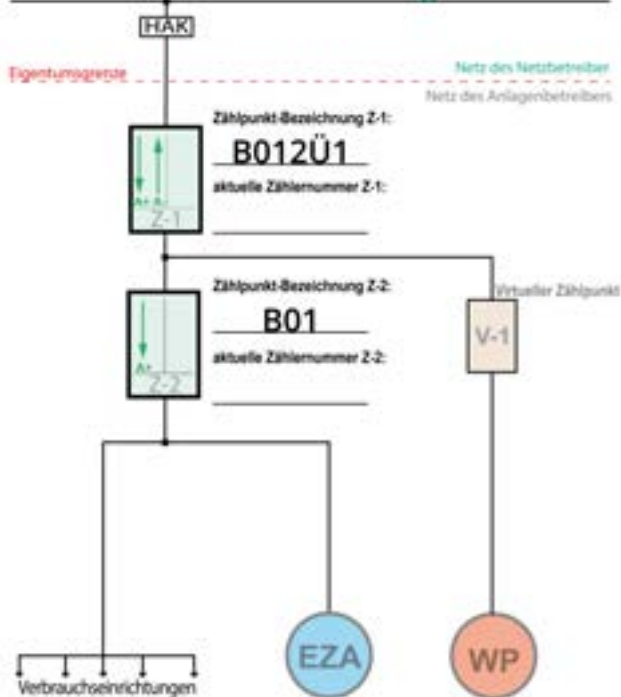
HAK

Eigentumsgrenze

Netz des Netzbetreiber

Netz des Anlagenbetreibers

Zählpunkt-Bezeichnung Z-1:

B012Ü1

aktuelle Zählernummer Z-1:

A+ A-

Z-1

Zählpunkt-Bezeichnung Z-2:

B01

aktuelle Zählernummer Z-2:

A+

Z-2

Virtueller Zählpunkt

V-1

EZA

WP

Verbrauchseinrichtungen